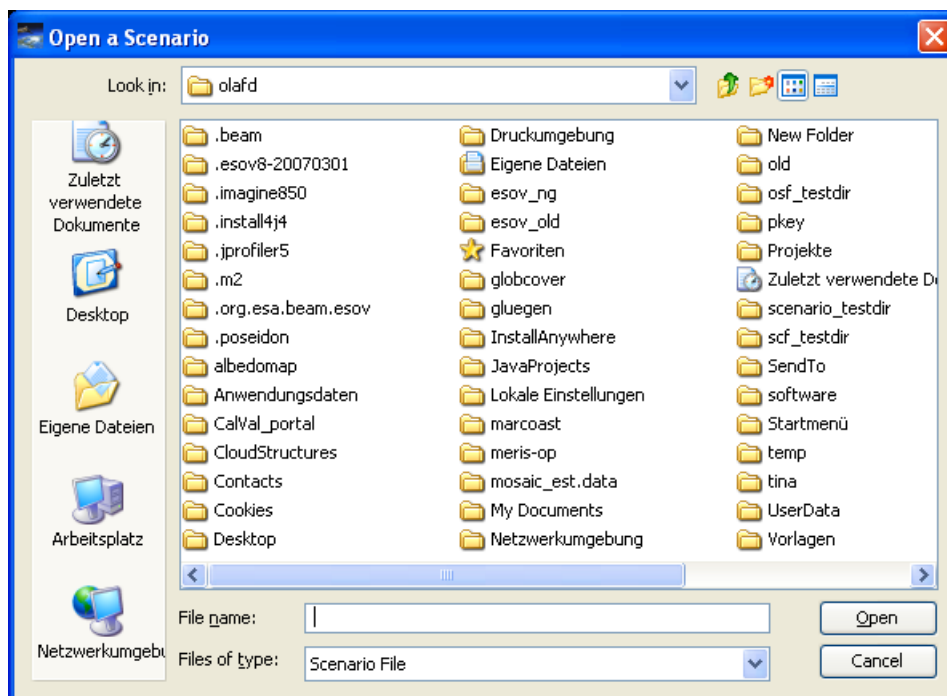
Open a Scenario

Look in: olafd

Zuletzt verwendete Dokumente

Desktop

Eigene Dateien

Arbeitsplatz

Netzwerkumgebu

.beam
.esov8-20070301
.imagine850
.install4j4
.jprofiler5
.m2
.org.esa.beam.esov
.poseidon
albedomap
Anwendungsdaten
CalVal_portal
CloudStructures
Contacts
Cookies
Desktop

Druckumgebung
Eigene Dateien
esov_ng
esov_old
Favoriten
globcover
gluegen
InstallAnywhere
JavaProjects
Lokale Einstellungen
marcoast
meris-op
mosaic_est.data
My Documents
Netzwerkumgebung

New Folder
old
osf_testdir
pkey
Projekte
Zuletzt verwendete D
scenario_testdir
scf_testdir
SendTo
software
Startmenü
temp
tina
UserData
Vorlagen

File name:
Files of type: Scenario File

Open
Cancel